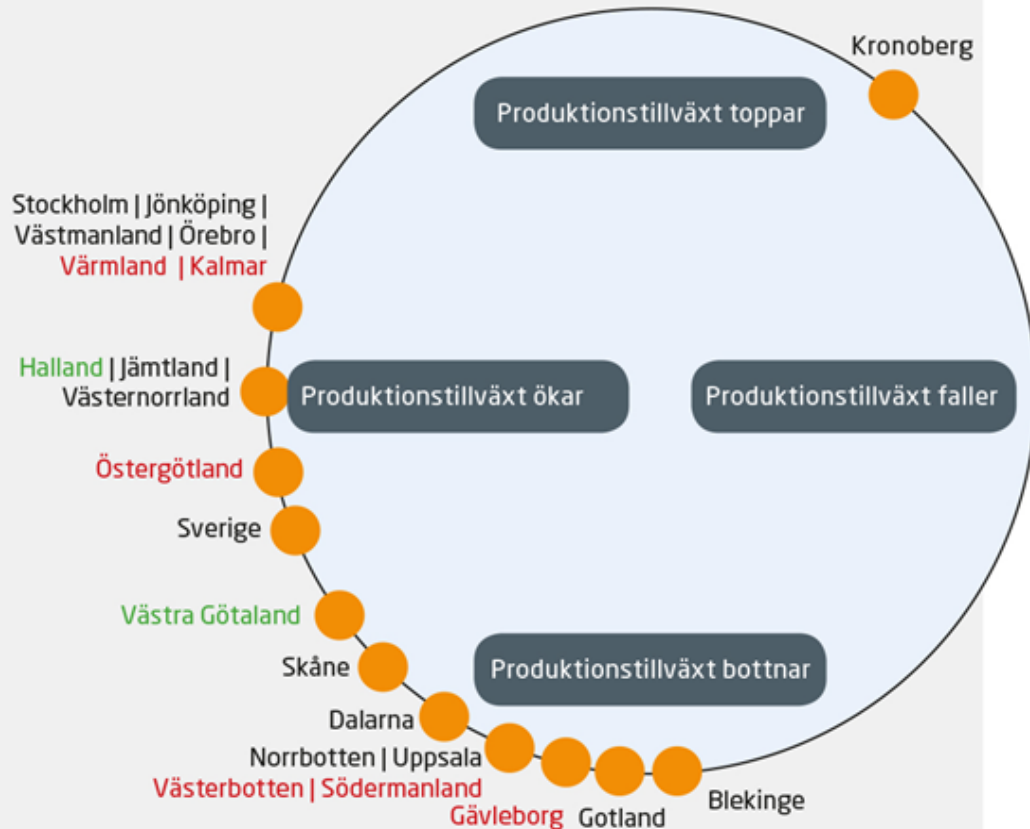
Kronoberg

Produktionstillväxt toppar

Stockholm | Jönköping | Västmanland | Örebro | Värmland | Kalmar

Halland | Jämtland | Västernorrland

Produktionstillväxt ökar

Produktionstillväxt faller

Östergötland

Sverige

Västra Götaland

Skåne

Produktionstillväxt bottnar

Dalarna

Norrbotten | Uppsala

Västerbotten | Södermanland

Gävleborg

Gotland

Blekinge